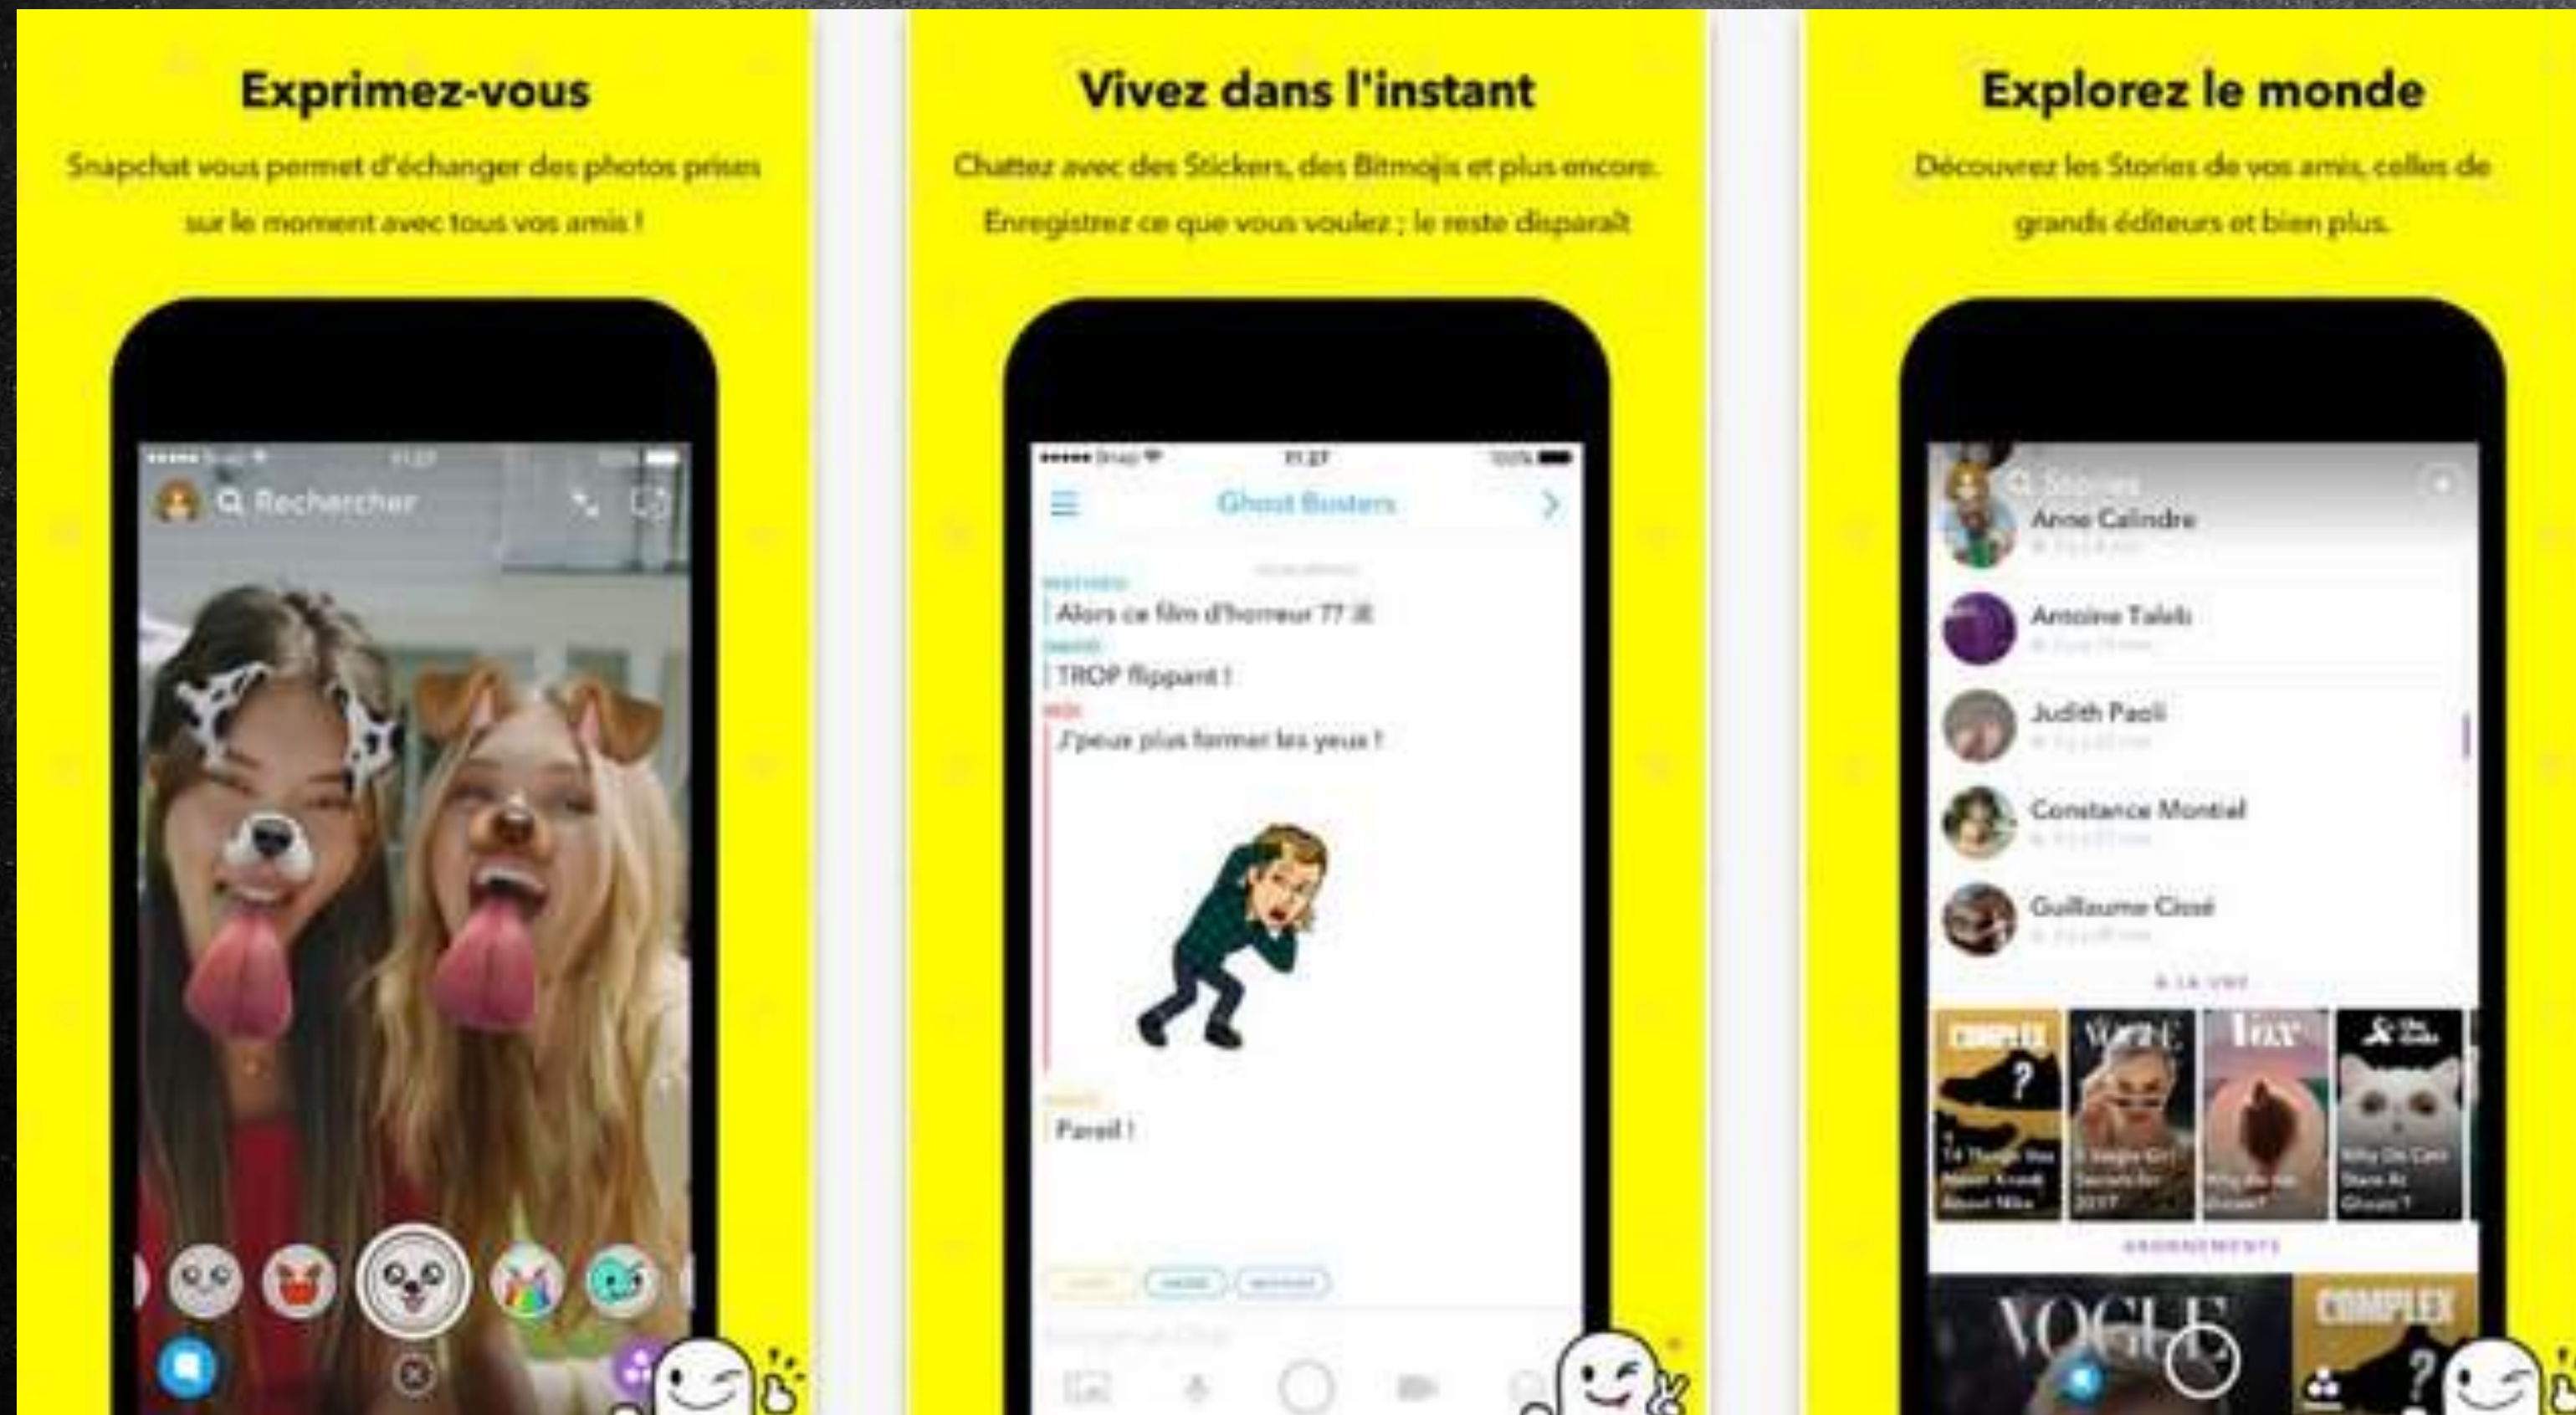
Exprimez-vous

Snapchat vous permet d'échanger des photos prises sur le moment avec tous vos amis !

Q Rechercher

Vivez dans l'instant

Chattez avec des Stickers, des Bitmojis et plus encore. Enregistrez ce que vous voulez ; le reste disparaît

Ghost Busters

Alors ce film d'horreur ?? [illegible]

TROP flippant !

J'peux plus fermer les yeux !

Pareil !

Explorez le monde

Découvrez les Stories de vos amis, celles de grands éditeurs et bien plus.

Q Stories

Anne Calindre

Antoine Taleb

Judith Paoli

Constance Montiel

Guillaume Cissé

COMPLEX

VOGUE

Vox

VOGUE

COMPLEX